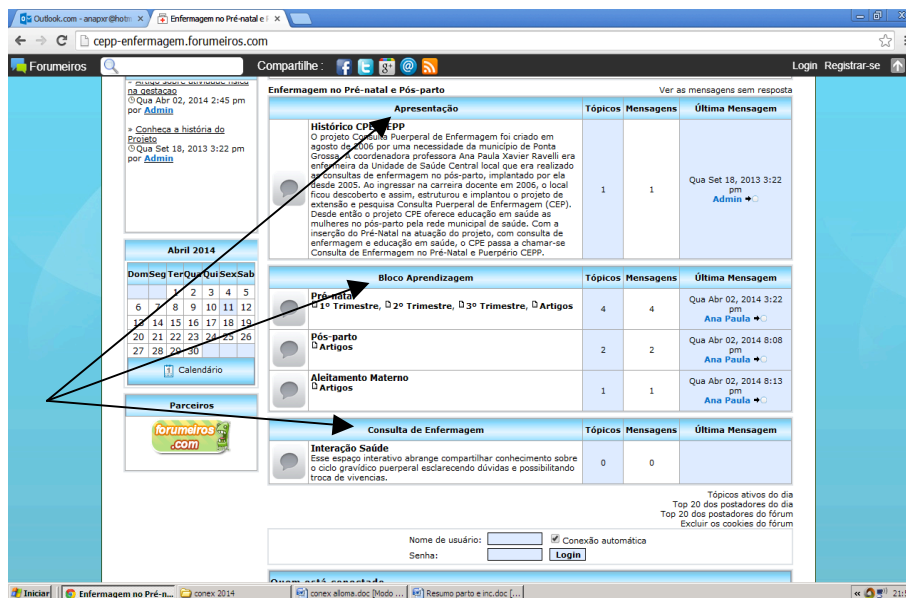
Outlook.com - anapxr@hotm ×
Enfermagem no Pré-natal e ×

cepp-enfermagem.forumeiros.com

Forumeiros
Compartilhe :
Login Registrar-se

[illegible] na gestacao
Qua Abr 02, 2014 2:45 pm por Admin

» Conheça a história do Projeto
Qua Set 18, 2013 3:22 pm por Admin

Abril 2014

| Dom | Seg | Ter | Qua | Qui | Sex | Sab |
|---|---|---|---|---|---|---|
| | | 1 | 2 | 3 | 4 | 5 |
| 6 | 7 | 8 | 9 | 10 | 11 | 12 |
| 13 | 14 | 15 | 16 | 17 | 18 | 19 |
| 20 | 21 | 22 | 23 | 24 | 25 | 26 |
| 27 | 28 | 29 | 30 | | | |

Calendário

Parceiros
forumeiros.com

Enfermagem no Pré-natal e Pós-parto
Ver as mensagens sem resposta

| Apresentação | Tópicos | Mensagens | Última Mensagem |
|---|---|---|---|
| Histórico CPE/CEPP O projeto Consulta Puerperal de Enfermagem foi criado em agosto de 2006 por uma necessidade da município de Ponta Grossa. A coordenadora professora Ana Paula Xavier Ravelli era enfermeira da Unidade de Saúde Central local que era realizado as consultas de enfermagem no pós-parto, implantado por ela desde 2005. Ao ingressar na carreira docente em 2006, o local ficou descoberto e assim, estruturou e implantou o projeto de extensão e pesquisa Consulta Puerperal de Enfermagem (CEP). Desde então o projeto CPE oferece educação em saúde as mulheres no pós-parto pela rede municipal de saúde. Com a inserção do Pré-Natal na atuação do projeto, com consulta de enfermagem e educação em saúde, o CPE passa a chamar-se Consulta de Enfermagem no Pré-Natal e Puerpério CEPP. | 1 | 1 | Qua Set 18, 2013 3:22 pm Admin |

| Bloco Aprendizagem | Tópicos | Mensagens | Última Mensagem |
|---|---|---|---|
| Pré-natal 1º Trimestre, 2º Trimestre, 3º Trimestre, Artigos | 4 | 4 | Qua Abr 02, 2014 3:22 pm Ana Paula |
| Pós-parto Artigos | 2 | 2 | Qua Abr 02, 2014 8:08 pm Ana Paula |
| Aleitamento Materno Artigos | 1 | 1 | Qua Abr 02, 2014 8:13 pm Ana Paula |

| Consulta de Enfermagem | Tópicos | Mensagens | Última Mensagem |
|---|---|---|---|
| Interação Saúde Esse espaço interativo abrange compartilhar conhecimento sobre o ciclo gravídico puerperal esclarecendo dúvidas e possibilitando troca de vivencias. | 0 | 0 | |

Tópicos ativos do dia
Top 20 dos postadores do dia
Top 20 dos postadores do fórum
Excluir os cookies do fórum

Nome de usuário:
Conexão automática
Senha:
Login

Quem está conectado

Iniciar
Enfermagem no Pré-n...
conex 2014
conex alloma.doc [Modo ...
Resumo parto e inc.doc [...